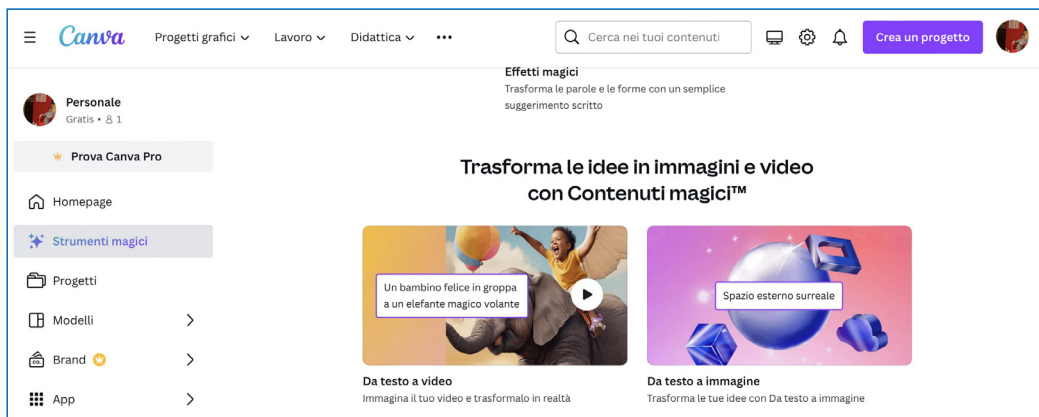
Canva Progetti grafici Lavoro Didattica •••

Cerca nei tuoi contenuti

Crea un progetto

Personale
Gratis • 1

Prova Canva Pro

Homepage

Strumenti magici

Progetti

Modelli

Brand

App

Effetti magici
Trasforma le parole e le forme con un semplice suggerimento scritto

Trasforma le idee in immagini e video con Contenuti magici™

Un bambino felice in groppa a un elefante magico volante

Da testo a video
Immagina il tuo video e trasformalo in realtà

Spazio esterno surreale

Da testo a immagine
Trasforma le tue idee con Da testo a immagine